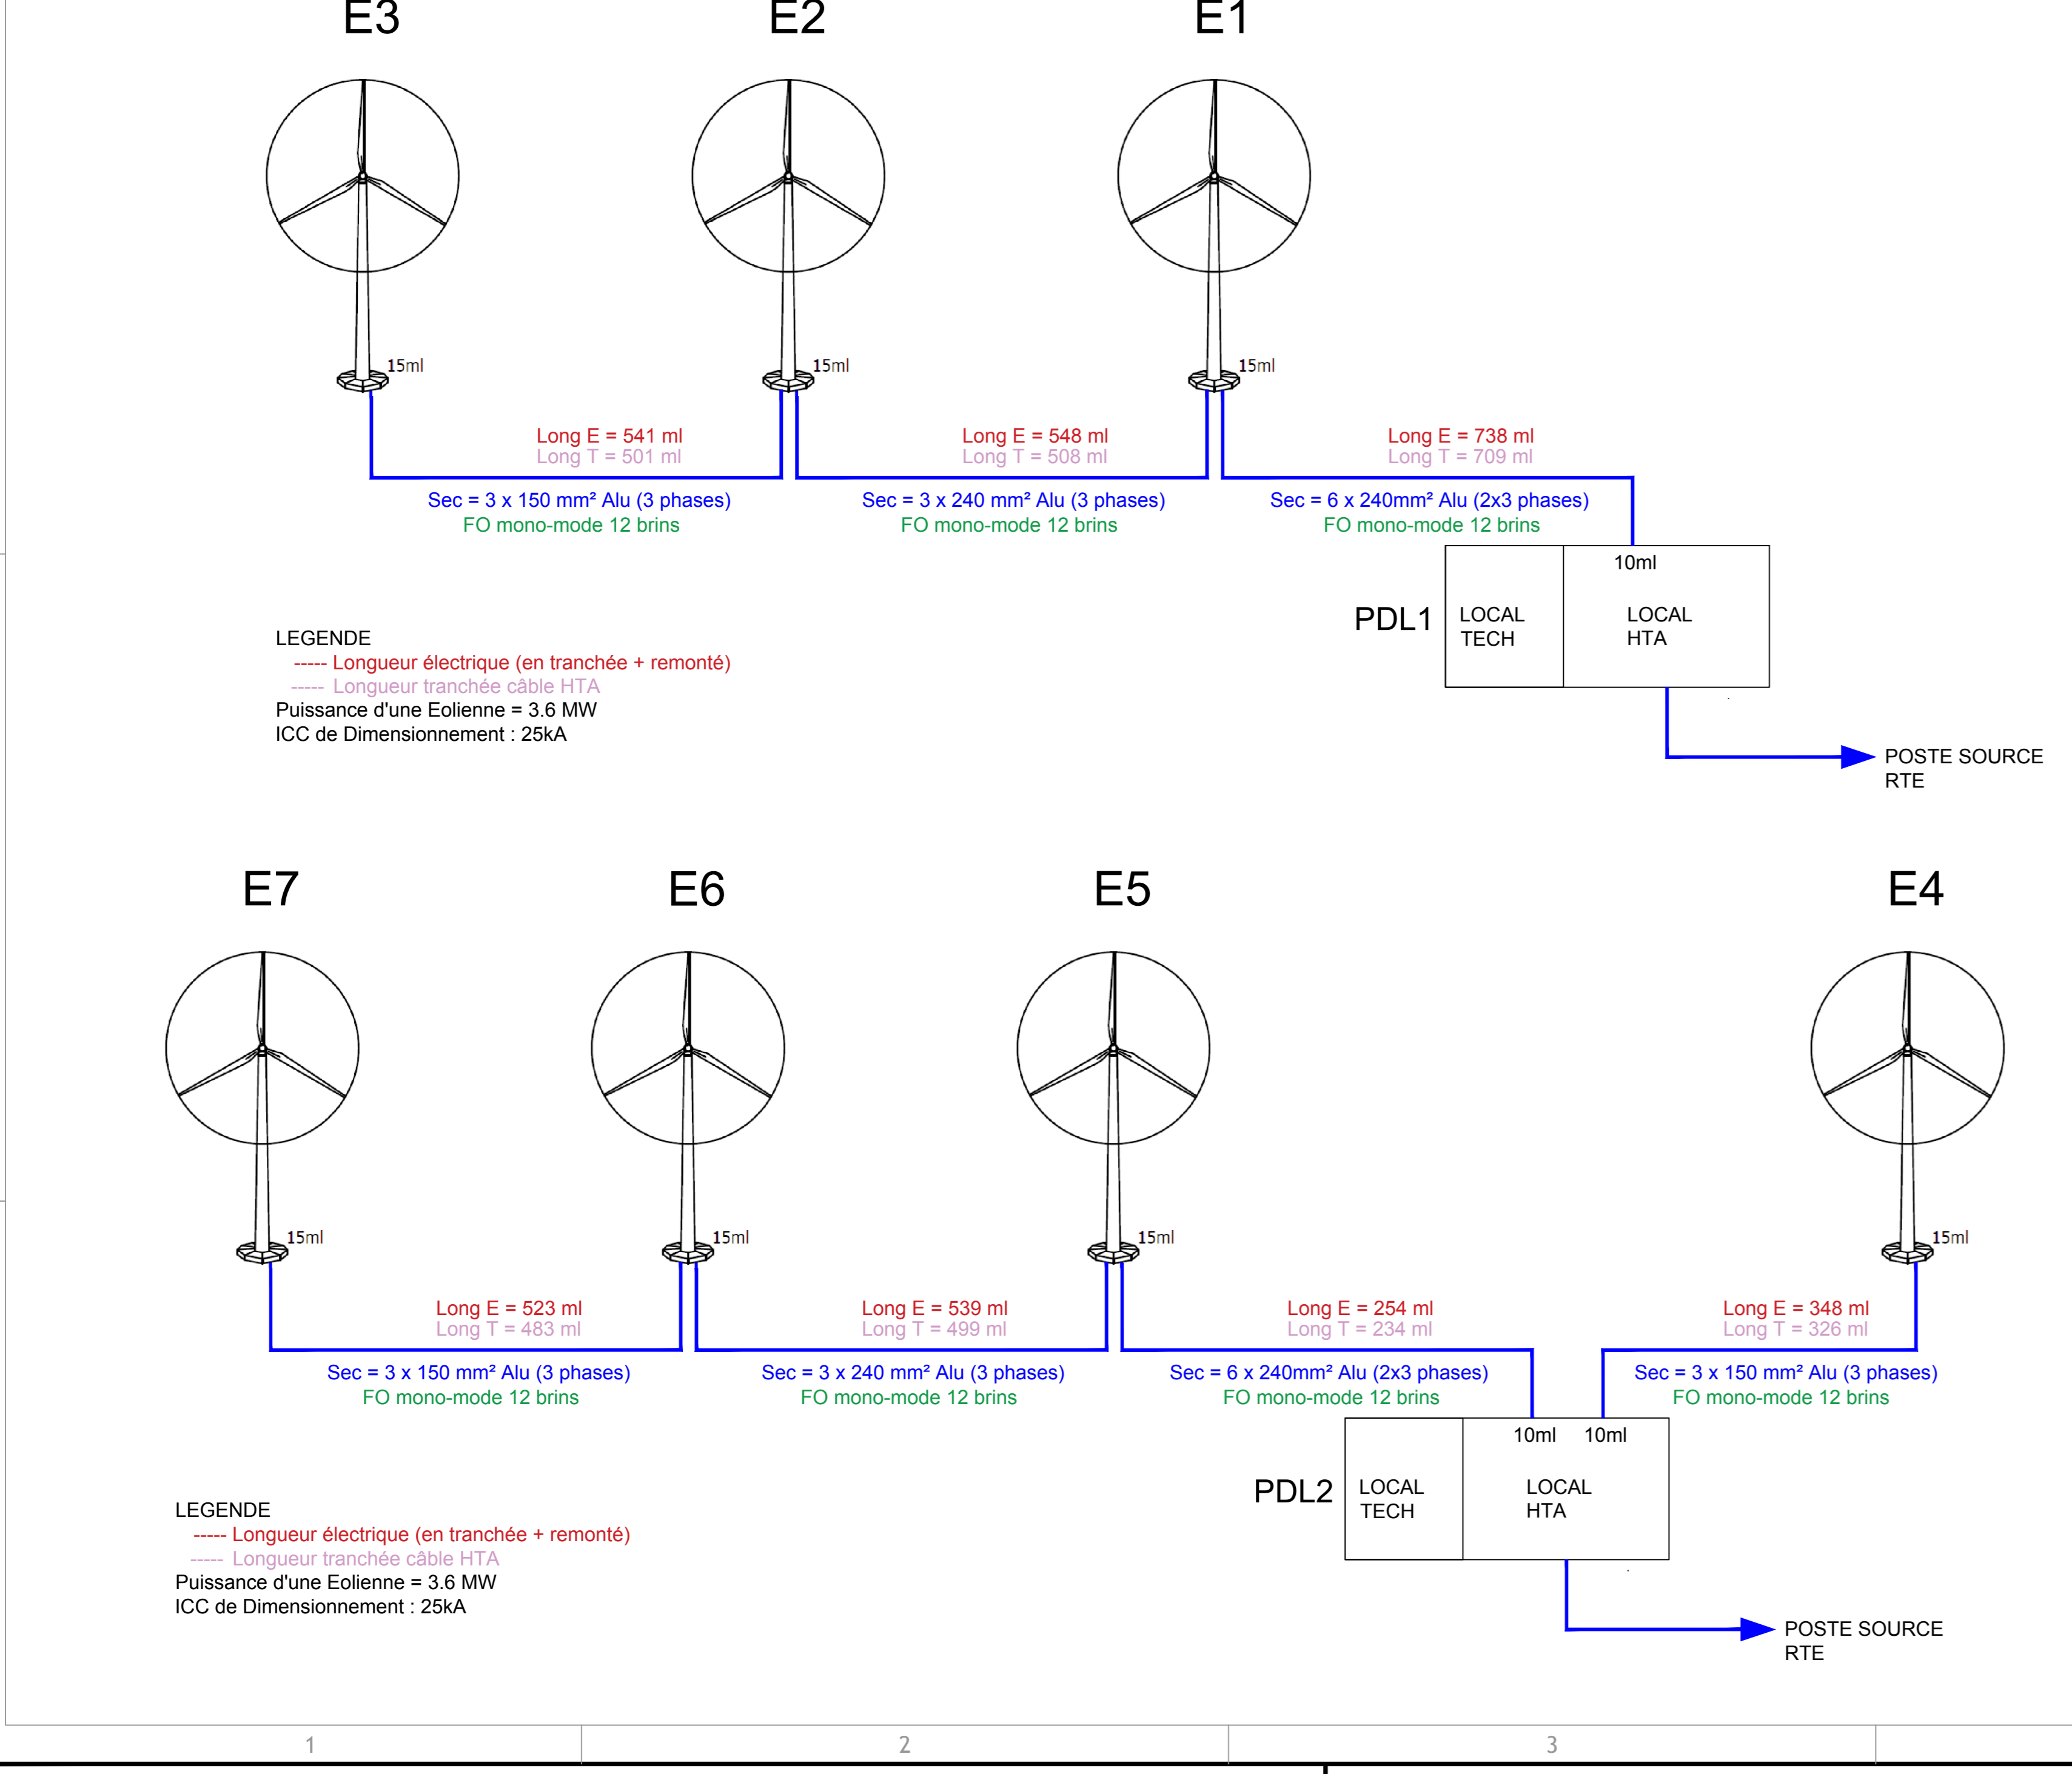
E3

E2

E1

15ml

15ml

15ml

Long E = 541 ml
Long T = 501 ml

Sec = 3 x 150 mm² Alu (3 phases)
FO mono-mode 12 brins

Long E = 548 ml
Long T = 508 ml

Sec = 3 x 240 mm² Alu (3 phases)
FO mono-mode 12 brins

Long E = 738 ml
Long T = 709 ml

Sec = 6 x 240mm² Alu (2x3 phases)
FO mono-mode 12 brins

10ml

PDL1

LOCAL TECH

LOCAL HTA

LEGENDE
----- Longueur électrique (en tranchée + remonté)
----- Longueur tranchée câble HTA
Puissance d'une Eolienne = 3.6 MW
ICC de Dimensionnement : 25kA

POSTE SOURCE RTE

E7

E6

E5

E4

15ml

15ml

15ml

15ml

Long E = 523 ml
Long T = 483 ml

Sec = 3 x 150 mm² Alu (3 phases)
FO mono-mode 12 brins

Long E = 539 ml
Long T = 499 ml

Sec = 3 x 240 mm² Alu (3 phases)
FO mono-mode 12 brins

Long E = 254 ml
Long T = 234 ml

Sec = 6 x 240mm² Alu (2x3 phases)
FO mono-mode 12 brins

Long E = 348 ml
Long T = 326 ml

Sec = 3 x 150 mm² Alu (3 phases)
FO mono-mode 12 brins

10ml 10ml

PDL2

LOCAL TECH

LOCAL HTA

LEGENDE
----- Longueur électrique (en tranchée + remonté)
----- Longueur tranchée câble HTA
Puissance d'une Eolienne = 3.6 MW
ICC de Dimensionnement : 25kA

POSTE SOURCE RTE

1

2

3